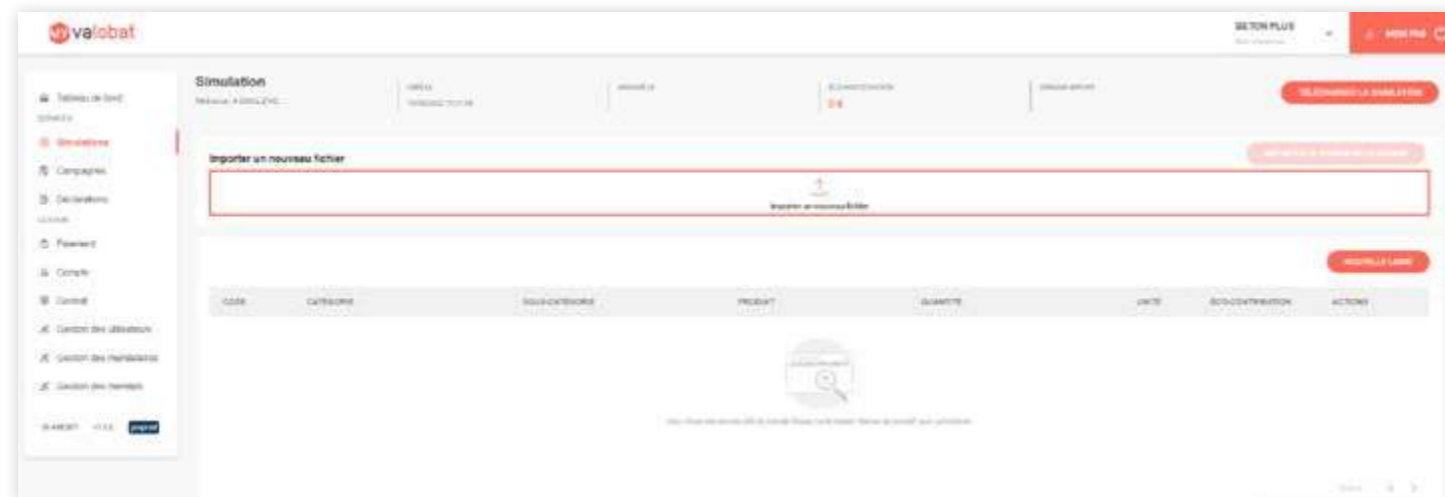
valobat

BETON PLUS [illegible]

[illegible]

Tableau de bord
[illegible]
Simulations
Campagnes
Déclarations
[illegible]
Password
Compte
Contrat
Gestion des utilisateurs
Gestion des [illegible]
Gestion des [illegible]

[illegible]

Simulation
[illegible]

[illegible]

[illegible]

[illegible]
0 €

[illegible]

TÉLÉCHARGER LA SIMULATION

Importer un nouveau fichier

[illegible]

Importer un nouveau fichier

NOUVELLE LIGNE

| CODE | CATÉGORIE | SOUS-CATÉGORIE | PRODUIT | QUANTITÉ | UNITÉ | ÉCO-CONTRIBUTION | ACTIONS |
|---|---|---|---|---|---|---|---|

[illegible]